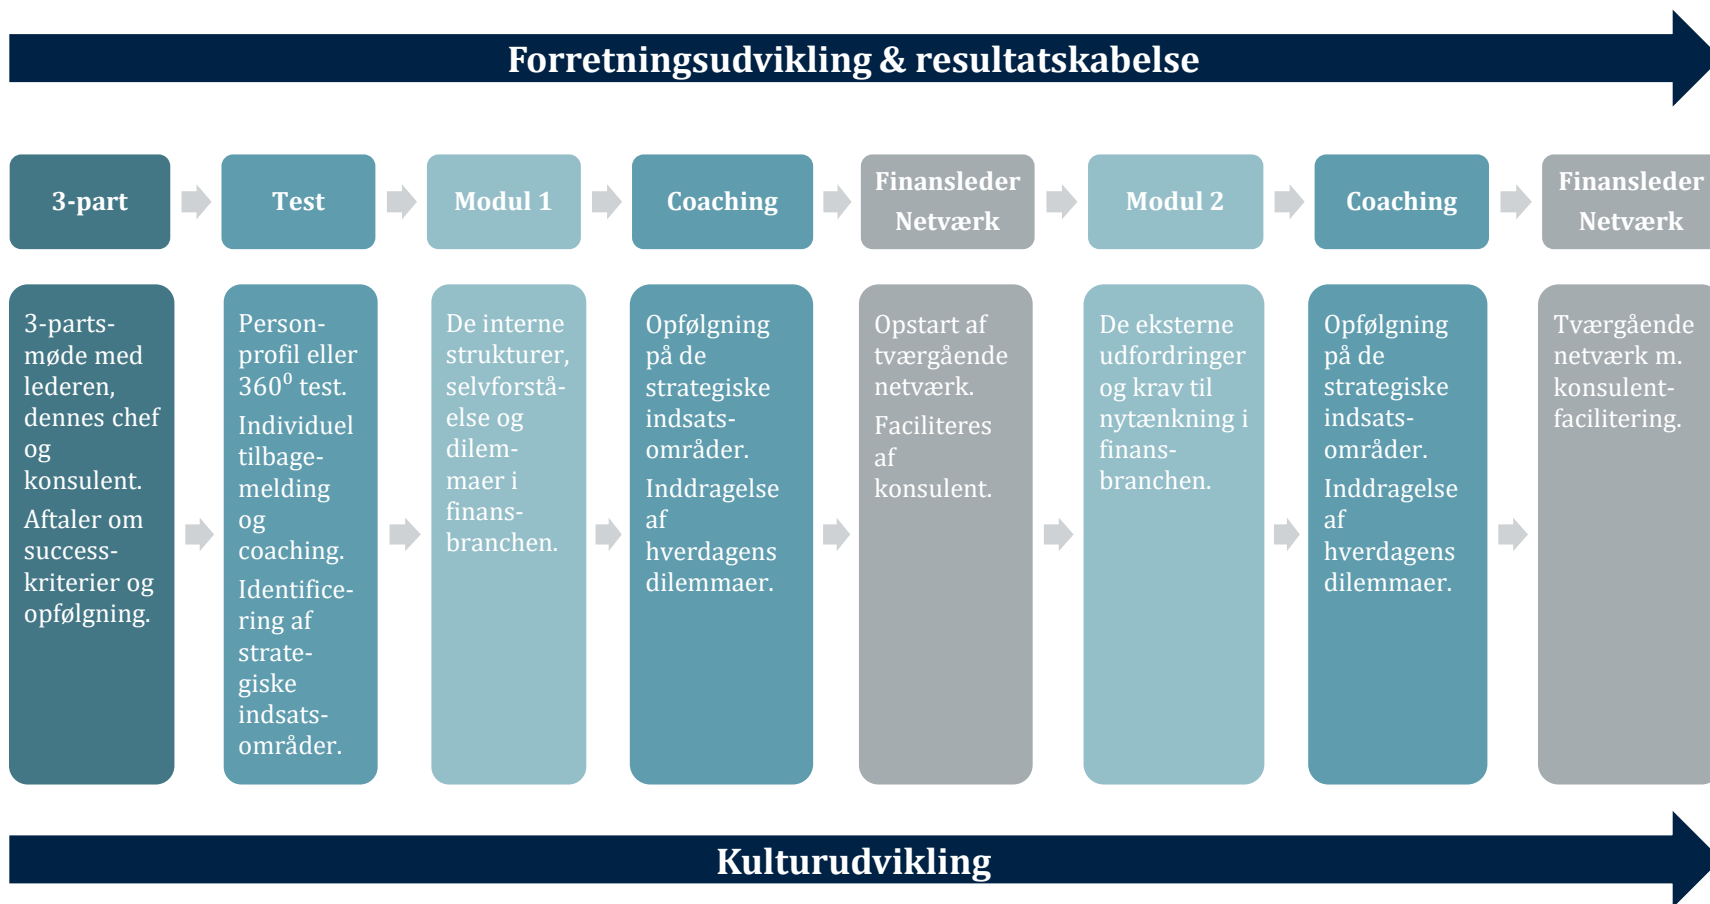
Forretningsudvikling & resultatskabelse

3-part

Test

Modul 1

Coaching

Finansleder Netværk

Modul 2

Coaching

Finansleder Netværk

3-partsmøde med lederen, dennes chef og konsulent.

Aftaler om successkriterier og opfølgning.

Personprofil eller $360^0$ test.

Individuel tilbagemelding og coaching.

Identificering af strategiske indsatsområder.

De interne strukturer, selvforståelse og dilemmaer i finansbranchen.

Opfølgning på de strategiske indsatsområder.

Inddragelse af hverdagens dilemmaer.

Opstart af tværgående netværk.

Faciliteres af konsulent.

De eksterne udfordringer og krav til nytænkning i finansbranchen.

Opfølgning på de strategiske indsatsområder.

Inddragelse af hverdagens dilemmaer.

Tværgående netværk m. konsulentfacilitering.

Kulturudvikling